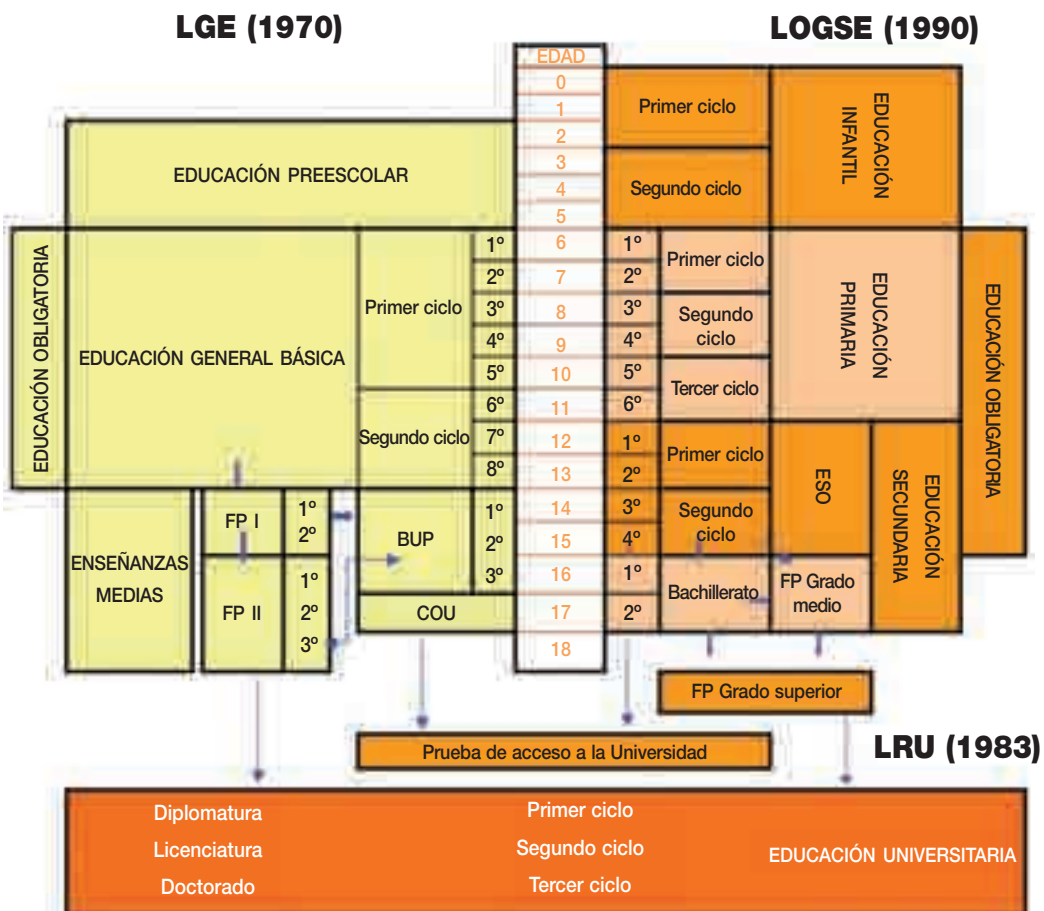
LGE (1970)

LOGSE (1990)

EDAD
0
1
2
3
4
5
6
7
8
9
10
11
12
13
14
15
16
17
18

Primer ciclo
Segundo ciclo
EDUCACIÓN INFANTIL

EDUCACIÓN PREESCOLAR

EDUCACIÓN OBLIGATORIA
EDUCACIÓN GENERAL BÁSICA
Primer ciclo
1º
2º
3º
4º
5º
Segundo ciclo
6º
7º
8º

1º
2º
3º
4º
5º
6º
Primer ciclo
Segundo ciclo
Tercer ciclo
EDUCACIÓN PRIMARIA
EDUCACIÓN OBLIGATORIA

1º
2º
3º
4º
Primer ciclo
Segundo ciclo
ESO
EDUCACIÓN SECUNDARIA

ENSEÑANZAS MEDIAS
FP I
1º
2º
FP II
1º
2º
3º
BUP
1º
2º
3º
COU

1º
2º
Bachillerato
FP Grado medio

FP Grado superior

Prueba de acceso a la Universidad

LRU (1983)

Diplomatura
Licenciatura
Doctorado
Primer ciclo
Segundo ciclo
Tercer ciclo
EDUCACIÓN UNIVERSITARIA